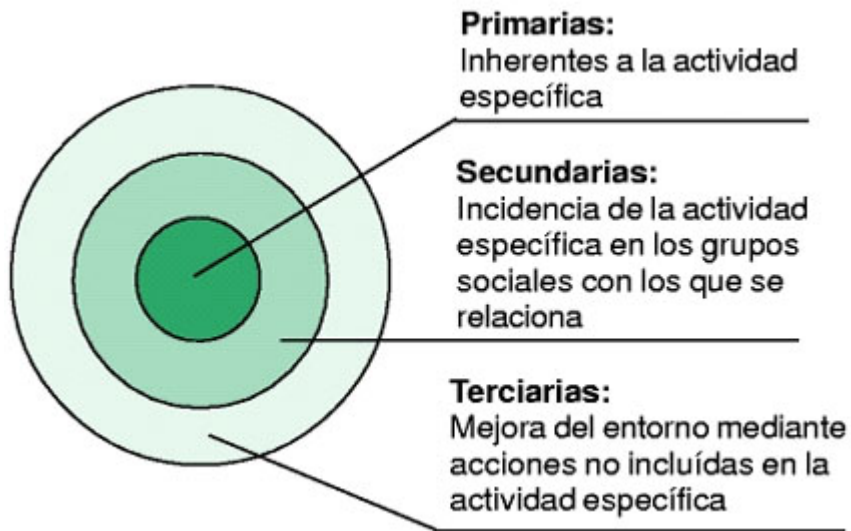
**Primarias:**
Inherentes a la actividad específica

**Secundarias:**
Incidencia de la actividad específica en los grupos sociales con los que se relaciona

**Terciarias:**
Mejora del entorno mediante acciones no incluídas en la actividad específica